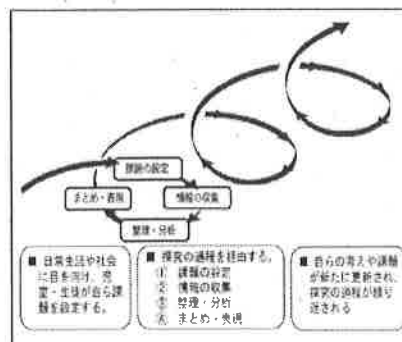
課題の設定

まとめ・表現

情報の収集

整理・分析

■ 日常生活や社会に目を向け、児童・生徒が自ら課題を設定する。

■ 探究の過程を経由する。
① 課題の設定
② 情報の収集
③ 整理・分析
④ まとめ・表現

■ 自らの考えや課題が新たに更新され、探究の過程が繰り返される